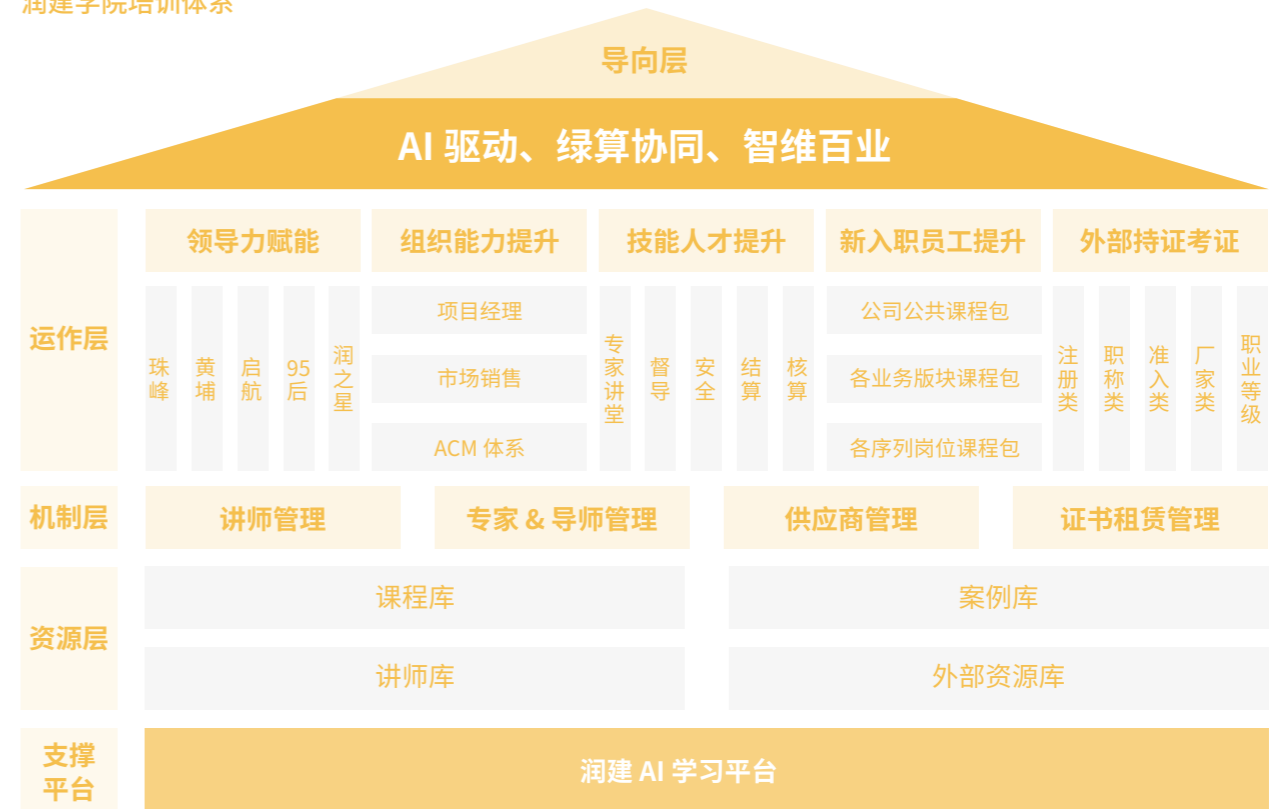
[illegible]

导向层

AI 驱动、绿算协同、智维百业

运作层

领导力赋能
珠峰
黄埔
启航
95后
润之星

组织能力提升
项目经理
市场销售
ACM 体系

技能人才提升
专家讲堂
督导
安全
结算
核算

新入职员工提升
公司公共课程包
各业务版块课程包
各序列岗位课程包

外部持证考证
注册类
职称类
准入类
厂家类
职业等级

机制层
讲师管理
专家 & 导师管理
供应商管理
证书租赁管理

资源层
课程库
案例库
讲师库
外部资源库

支撑平台
润建 AI 学习平台